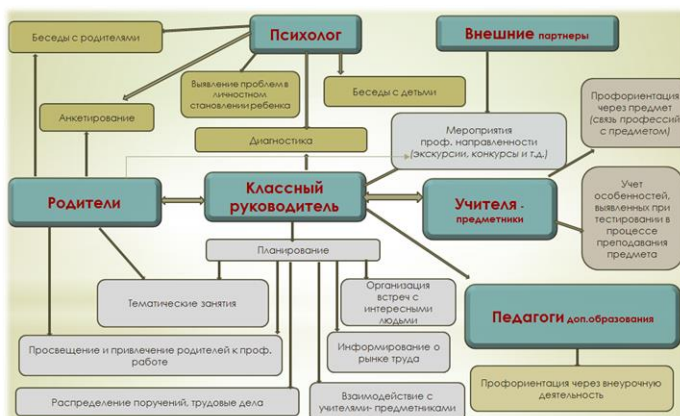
Беседы с родителями

Психолог

Внешние партнеры

Выявление проблем в личностном становлении ребенка

Беседы с детьми

Профориентация через предмет (связь профессий с предметом)

Анкетирование

Диагностика

Мероприятия проф. направленности (экскурсии, конкурсы и т.д.)

Родители

Классный руководитель

Учителя - предметники

Учет особенностей, выявленных при тестировании в процессе преподавания предмета

Планирование

Тематические занятия

Организация встреч с интересными людьми

Педагоги доп.образования

Просвещение и привлечение родителей к проф. работе

Информирование о рынке труда

Профориентация через внеурочную деятельность

Распределение поручений, трудовые дела

Взаимодействие с учителями- предметниками